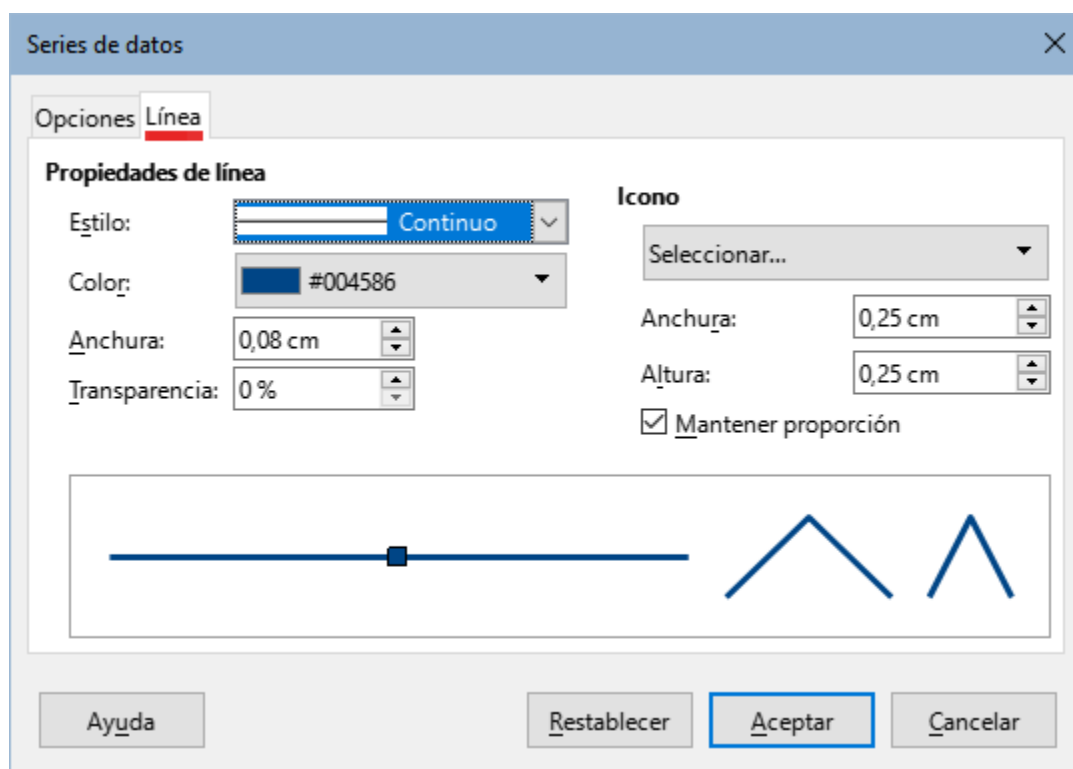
Series de datos

Opciones Línea

Propiedades de línea

Estilo: Continuo

Color: #004586

Anchura: 0,08 cm

Transparencia: 0 %

Icono

Seleccionar...

Anchura: 0,25 cm

Altura: 0,25 cm

Mantener proporción

Ayuda

Restablecer

Aceptar

Cancelar